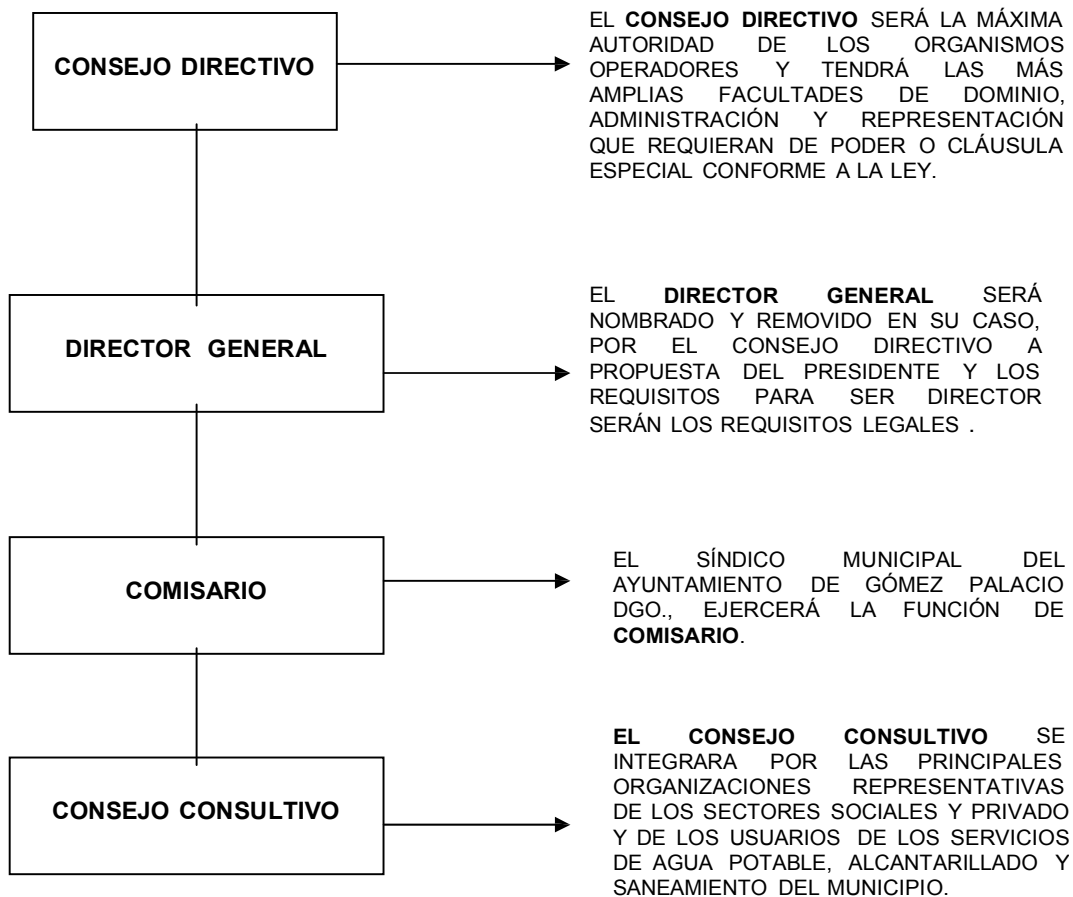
CONSEJO DIRECTIVO

EL CONSEJO DIRECTIVO SERÁ LA MÁXIMA AUTORIDAD DE LOS ORGANISMOS OPERADORES Y TENDRÁ LAS MÁS AMPLIAS FACULTADES DE DOMINIO, ADMINISTRACIÓN Y REPRESENTACIÓN QUE REQUIERAN DE PODER O CLÁUSULA ESPECIAL CONFORME A LA LEY.

DIRECTOR GENERAL

EL DIRECTOR GENERAL SERÁ NOMBRADO Y REMOVIDO EN SU CASO, POR EL CONSEJO DIRECTIVO A PROPUESTA DEL PRESIDENTE Y LOS REQUISITOS PARA SER DIRECTOR SERÁN LOS REQUISITOS LEGALES .

COMISARIO

EL SÍNDICO MUNICIPAL DEL AYUNTAMIENTO DE GÓMEZ PALACIO DGO., EJERCERÁ LA FUNCIÓN DE COMISARIO.

CONSEJO CONSULTIVO

EL CONSEJO CONSULTIVO SE INTEGRARA POR LAS PRINCIPALES ORGANIZACIONES REPRESENTATIVAS DE LOS SECTORES SOCIALES Y PRIVADO Y DE LOS USUARIOS DE LOS SERVICIOS DE AGUA POTABLE, ALCANTARILLADO Y SANEAMIENTO DEL MUNICIPIO.